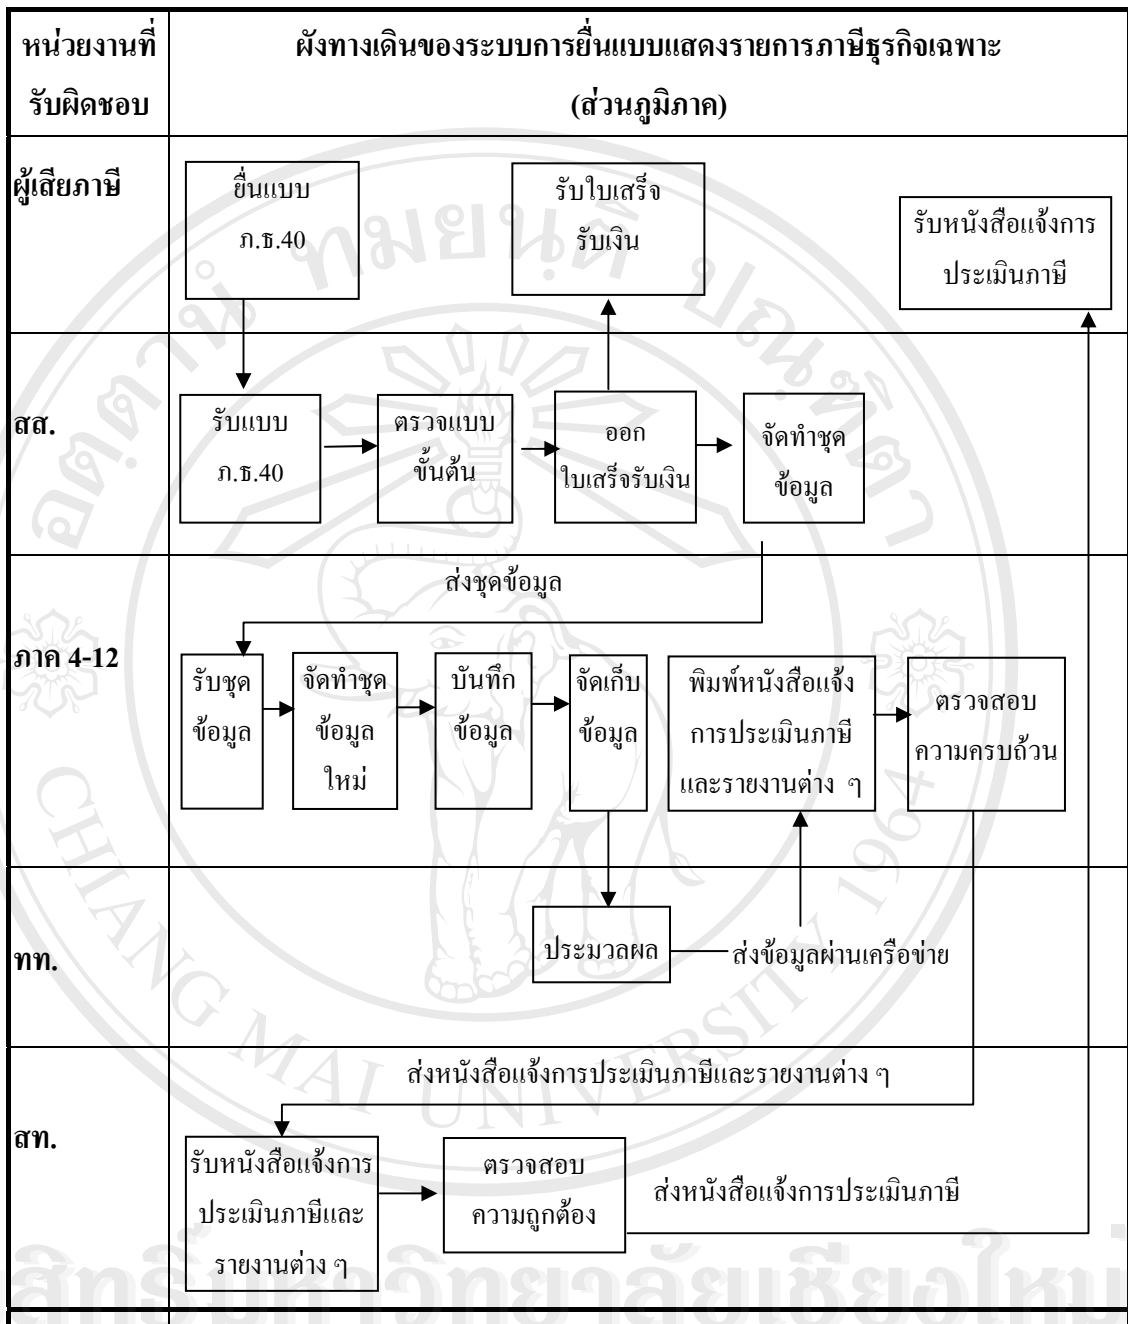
| หน่วยงานที่รับผิดชอบ | ผังทางเดินของระบบการยื่นแบบแสดงรายการภาษีธุรกิจเฉพาะ (ส่วนภูมิภาค) |
|---|---|
| ผู้เสียภาษี | ยื่นแบบ ภ.ธ.40 · รับใบเสร็จรับเงิน · รับหนังสือแจ้งการประเมินภาษี |
| สส. | รับแบบ ภ.ธ.40 → ตรวจแบบขั้นต้น → ออกใบเสร็จรับเงิน → จัดทำชุดข้อมูล |
| ภาค 4-12 | ส่งชุดข้อมูล · รับชุดข้อมูล → จัดทำชุดข้อมูลใหม่ → บันทึกข้อมูล → จัดเก็บข้อมูล · พิมพ์หนังสือแจ้งการประเมินภาษีและรายงานต่าง ๆ → ตรวจสอบความครบถ้วน |
| ทท. | ประมวลผล · ส่งข้อมูลผ่านเครือข่าย |
| สท. | ส่งหนังสือแจ้งการประเมินภาษีและรายงานต่าง ๆ · รับหนังสือแจ้งการประเมินภาษีและรายงานต่าง ๆ → ตรวจสอบความถูกต้อง · ส่งหนังสือแจ้งการประเมินภาษี |

ลิขสิทธิ์มหาวิทยาลัยเชียงใหม่